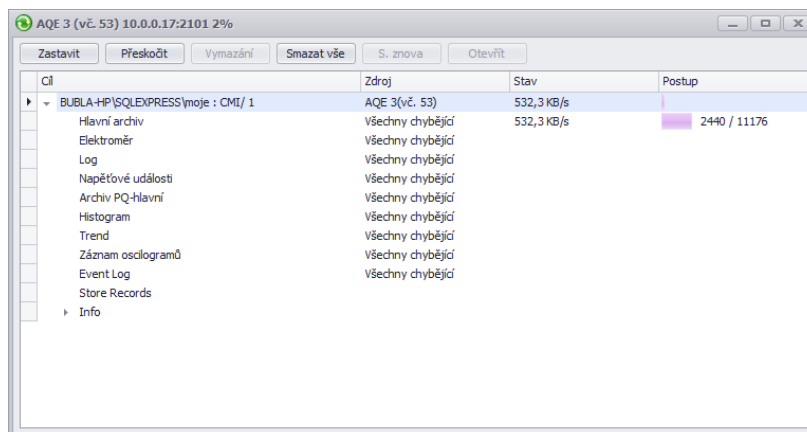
AQE 3 (vč. 53) 10.0.0.17:2101 2%

Zastavit | Přeskočit | Vymazání | Smazat vše | S. znova | Otevřít

| Cíl | Zdroj | Stav | Postup |
|---|---|---|---|
| BUBLA-HP\SQLEXPRESS\moje : CMI/ 1 | AQE 3(vč. 53) | 532,3 KB/s | |
| Hlavní archiv | Všechny chybějící | 532,3 KB/s | 2440 / 11176 |
| Elektroměr | Všechny chybějící | | |
| Log | Všechny chybějící | | |
| Napěťové události | Všechny chybějící | | |
| Archiv PQ-hlavní | Všechny chybějící | | |
| Histogram | Všechny chybějící | | |
| Trend | Všechny chybějící | | |
| Záznam oscilogramů | Všechny chybějící | | |
| Event Log | Všechny chybějící | | |
| Store Records | | | |
| Info | | | |